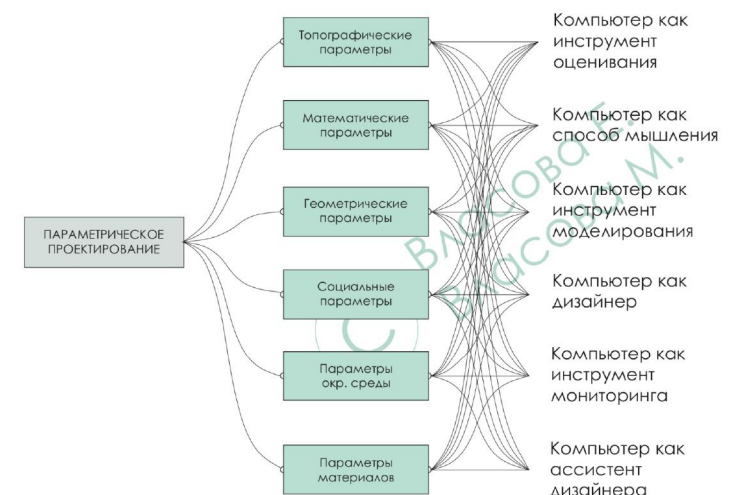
ПАРАМЕТРИЧЕСКОЕ ПРОЕКТИРОВАНИЕ

Топографические параметры

Математические параметры

Геометрические параметры

Социальные параметры

Параметры окр. среды

Параметры материалов

Компьютер как инструмент оценивания

Компьютер как способ мышления

Компьютер как инструмент моделирования

Компьютер как дизайнер

Компьютер как инструмент мониторинга

Компьютер как ассистент дизайнера

© Власова Е. Власов М.